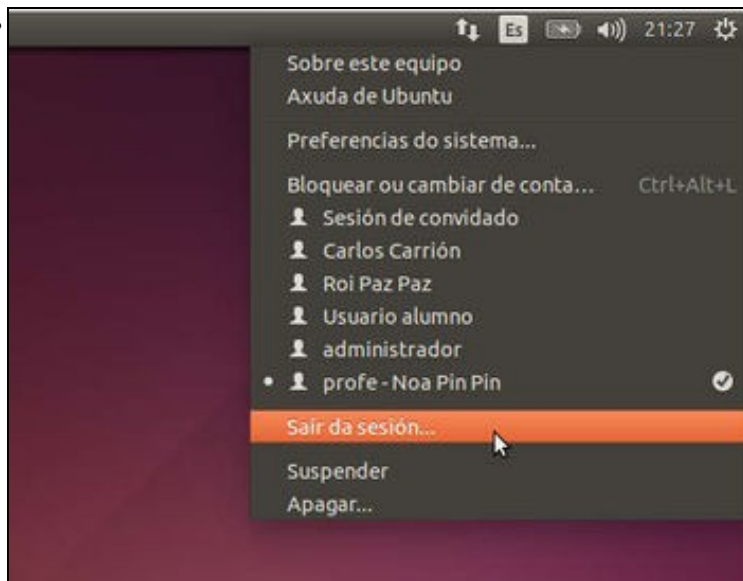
Es 21:27

Sobre este equipo
Axuda de Ubuntu

Preferencias do sistema...

Bloquear ou cambiar de conta... Ctrl+Alt+L
Sesión de convidado
Carlos Carrión
Roi Paz Paz
Usuario alumno
administrador
profe - Noa Pin Pin

Saír da sesión...

Suspender
Apagar...